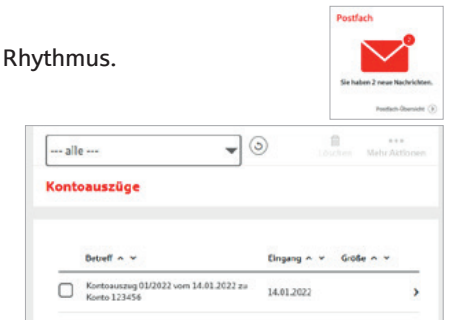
Rhythmus.

Postfach

2

Sie haben 2 neue Nachrichten.

Postfach-Übersicht

--- alle ---

Löschen

Mehr Aktionen

Kontoauszüge

| Betreff ^ v | Eingang ^ v | Größe ^ v |
|---|---|---|
| Kontoauszug 01/2022 vom 14.01.2022 zu Konto 123456 | 14.01.2022 | |